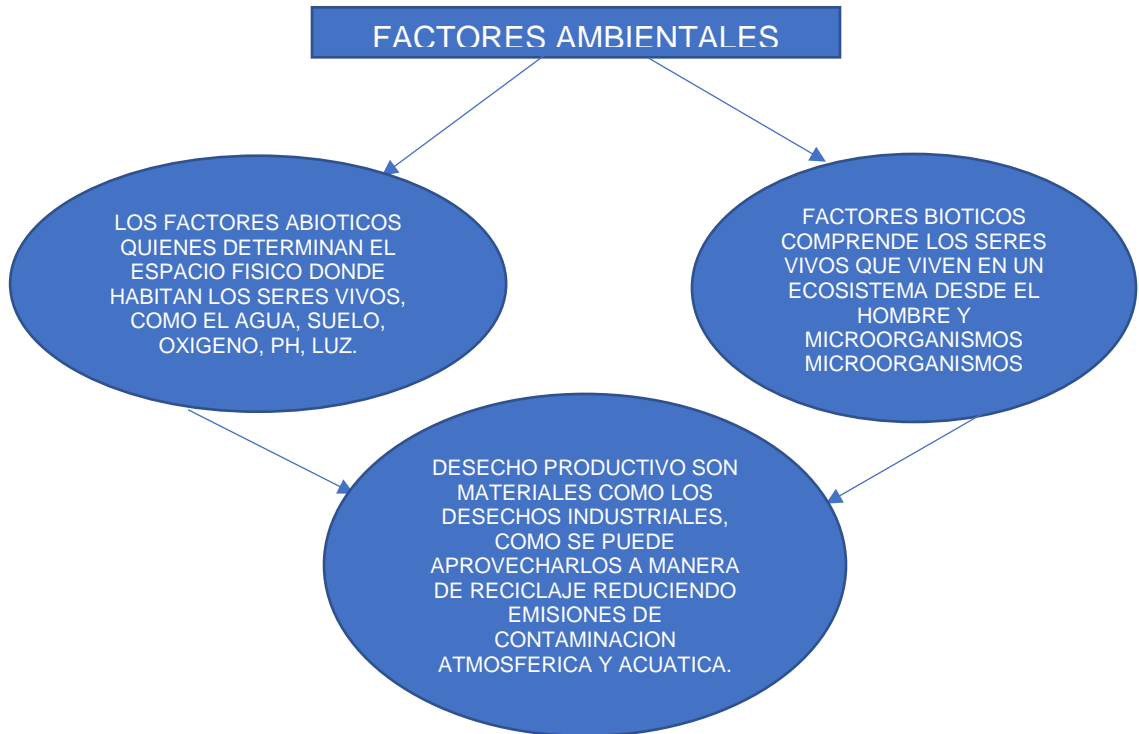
FACTORES AMBIENTALES

LOS FACTORES ABIOTICOS QUIENES DETERMINAN EL ESPACIO FISICO DONDE HABITAN LOS SERES VIVOS, COMO EL AGUA, SUELO, OXIGENO, PH, LUZ.

FACTORES BIOTICOS COMPRENDE LOS SERES VIVOS QUE VIVEN EN UN ECOSISTEMA DESDE EL HOMBRE Y MICROORGANISMOS MICROORGANISMOS

DESECHO PRODUCTIVO SON MATERIALES COMO LOS DESECHOS INDUSTRIALES, COMO SE PUEDE APROVECHARLOS A MANERA DE RECICLAJE REDUCIENDO EMISIONES DE CONTAMINACION ATMOSFERICA Y ACUATICA.